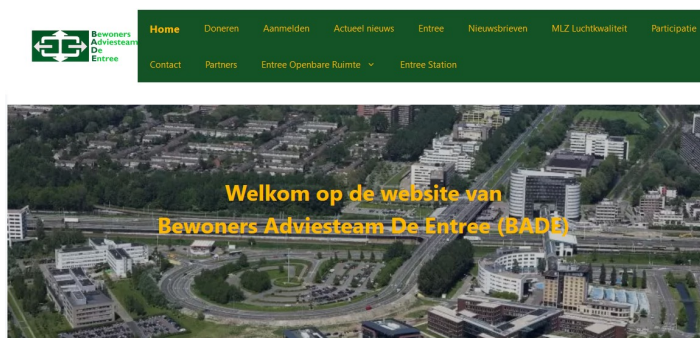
Bewoners Adviesteam De Entree

Home Doneren Aanmelden Actueel nieuws Entree Nieuwsbrieven MLZ Luchtkwaliteit Participatie Contact Partners Entree Openbare Ruimte Entree Station

Welkom op de website van Bewoners Adviesteam De Entree (BADE)